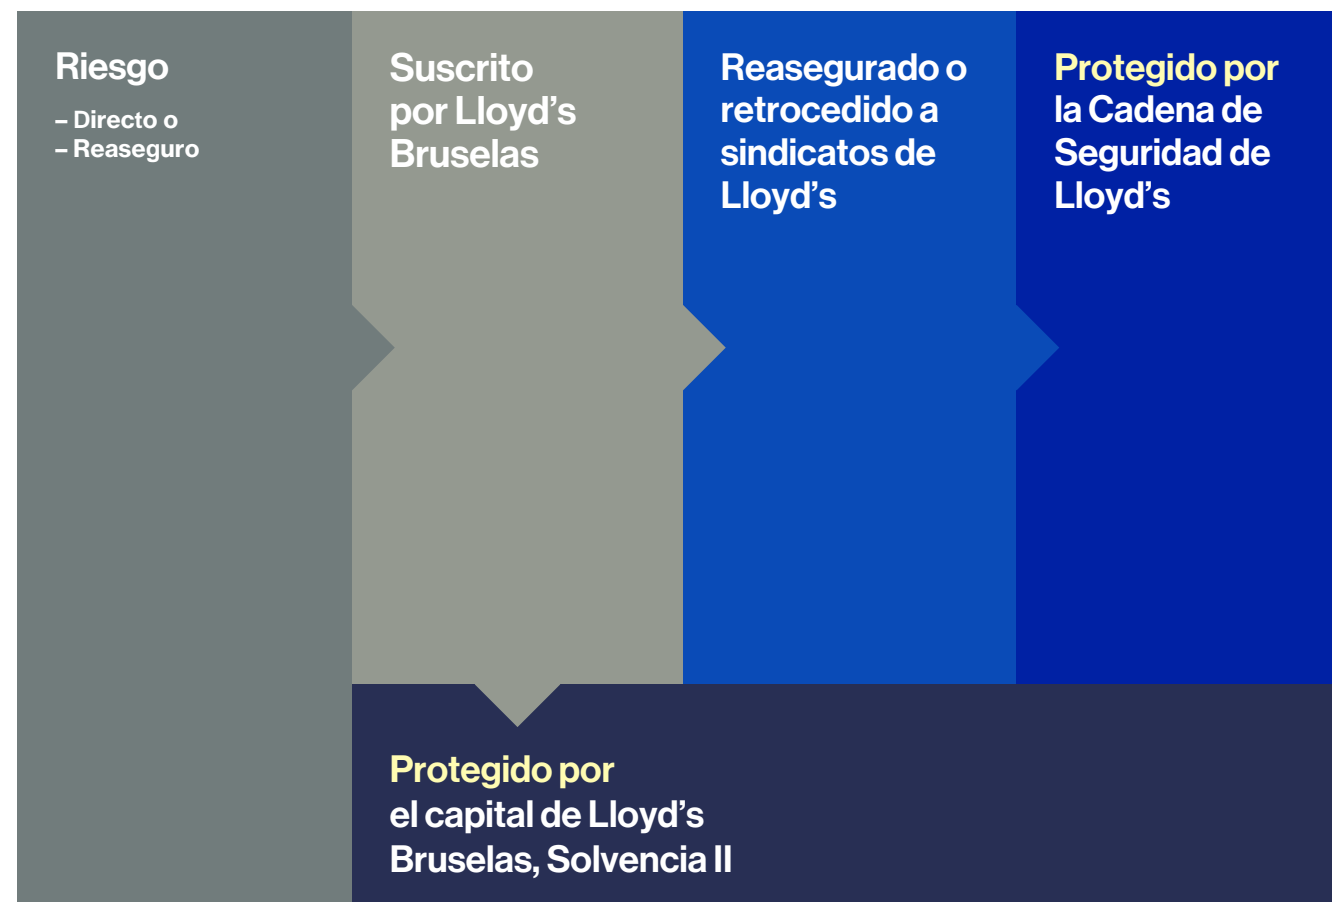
Riesgo
– Directo o
– Reaseguro

Suscrito por Lloyd’s Bruselas

Reasegurado o retrocedido a sindicatos de Lloyd’s

Protegido por la Cadena de Seguridad de Lloyd’s

Protegido por el capital de Lloyd’s Bruselas, Solvencia II